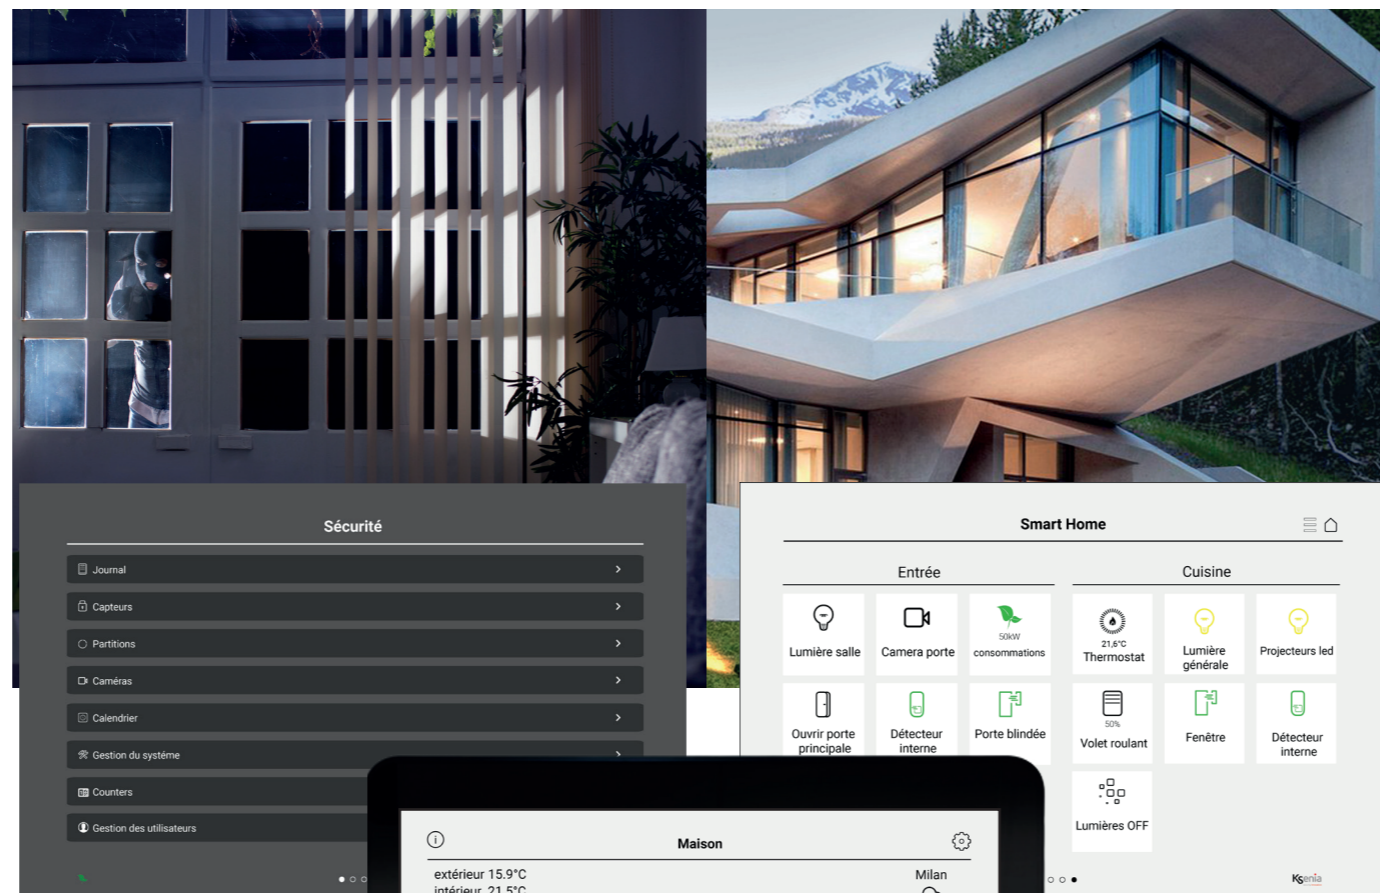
Sécurité

Journal

Capteurs

Partitions

Caméras

Calendrier

Gestion du système

Counters

Gestion des utilisateurs

Smart Home

Entrée

Cuisine

Lumière salle

Camera porte

50kW consommations

21,6°C Thermostat

Lumière générale

Projecteurs led

Ouvrir porte principale

Détecteur interne

Porte blindée

50% Volet roulant

Fenêtre

Détecteur interne

Lumières OFF

Ksenia

Maison

extérieur 15.9°C

intérieur 21.5°C

Milan